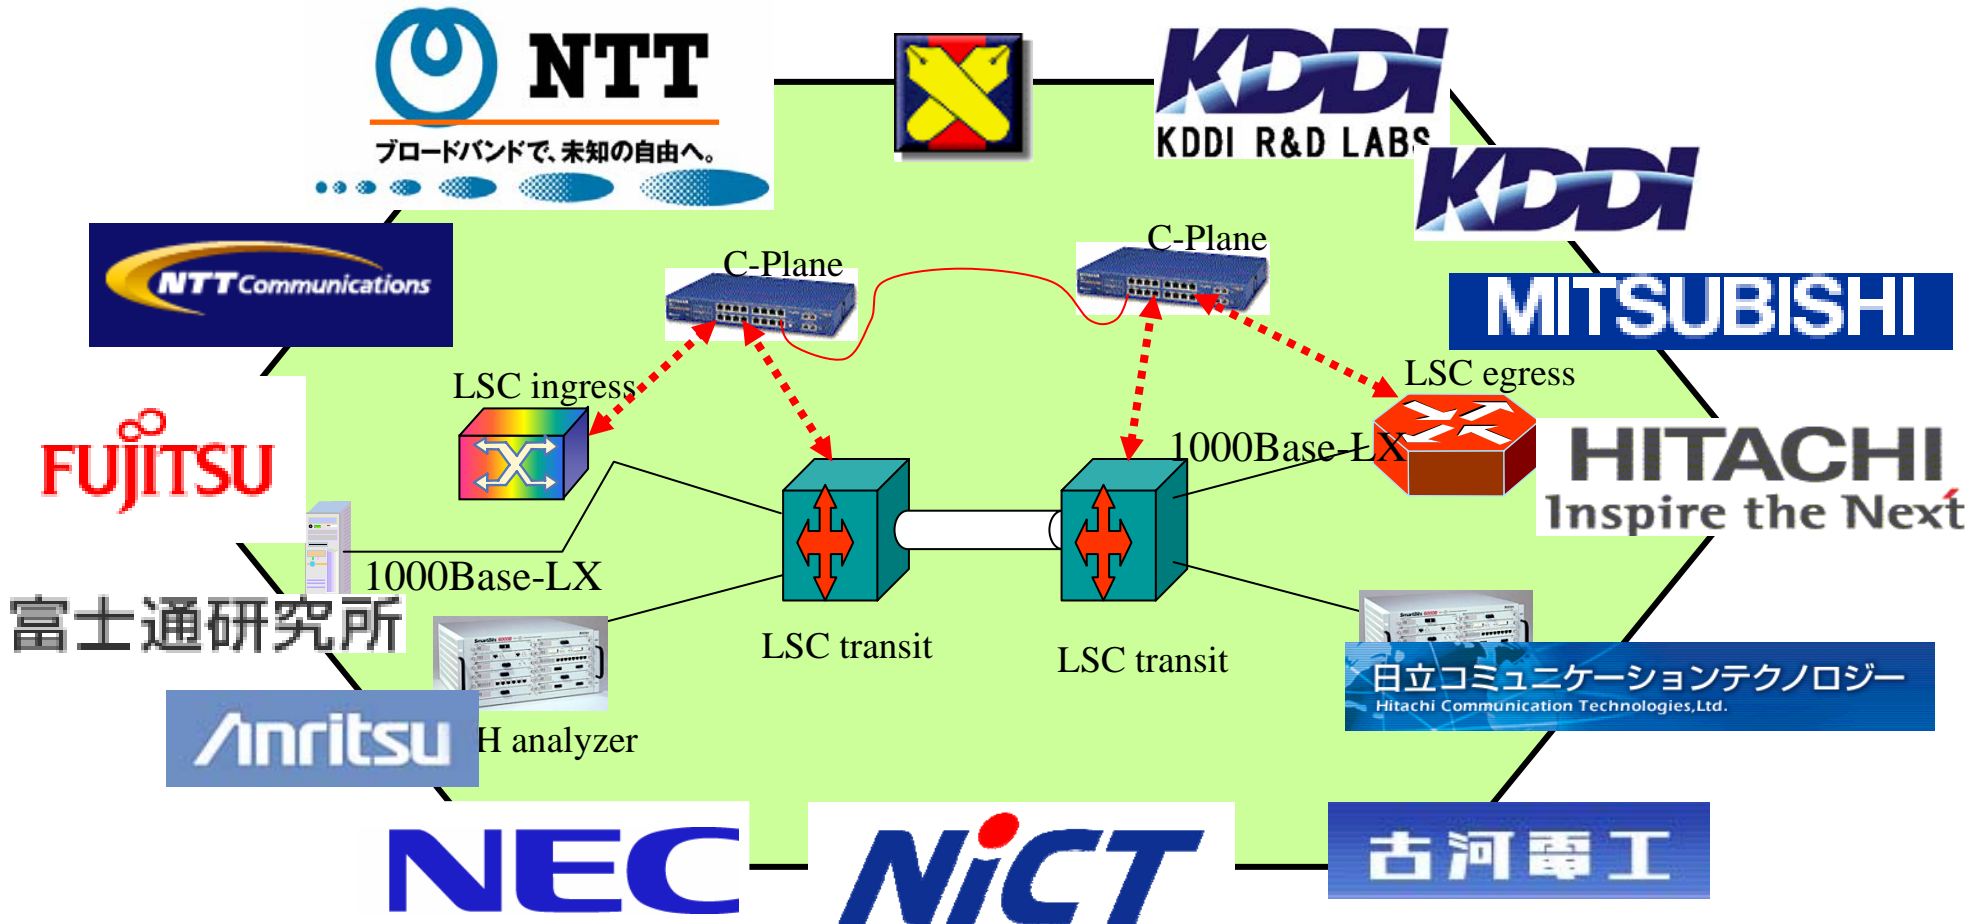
NTT
ブロードバンドで、未知の自由へ。

KDDI
KDDI R&D LABS

KDDI

NTT Communications

MITSUBISHI

C-Plane

C-Plane

LSC ingress

LSC egress

FUJITSU

1000Base-LX

HITACHI
Inspire the Next

1000Base-LX

富士通研究所

LSC transit

LSC transit

日立コミュニケーションテクノロジー
Hitachi Communication Technologies,Ltd.

Anritsu

H analyzer

NEC

NiCT

古河電工